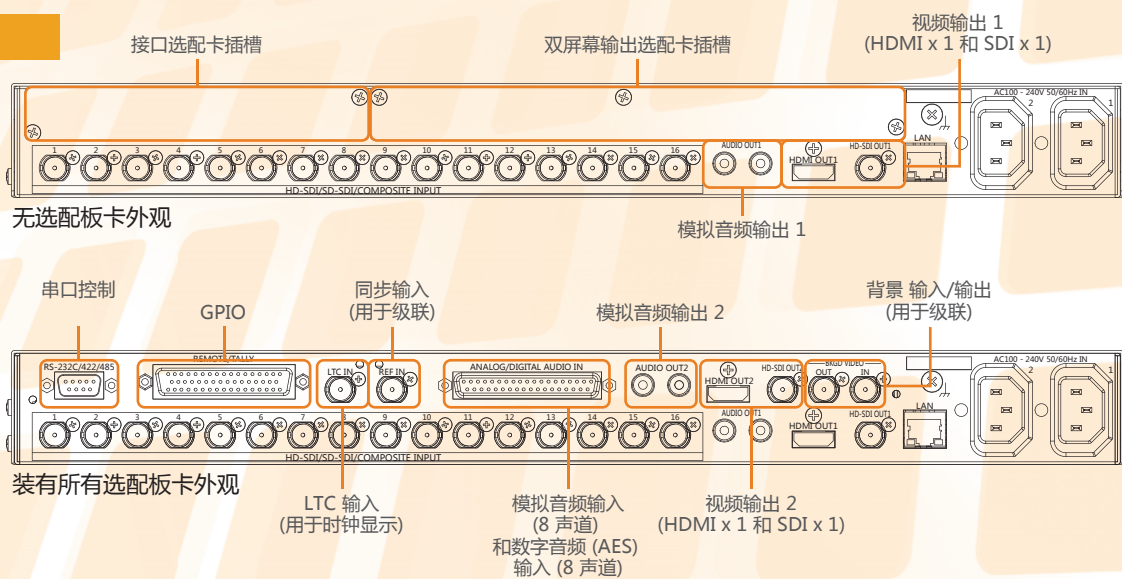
接口选配卡插槽

双屏幕输出选配卡插槽

视频输出 1
(HDMI x 1 和 SDI x 1)

AC100 - 240V 50/60Hz IN

2

1

LAN

AUDIO OUT1

HDMI OUT1

HD-SDI OUT1

1 2 3 4 5 6 7 8 9 10 11 12 13 14 15 16

HD-SDI/SD-SDI/COMPOSITE INPUT

无选配板卡外观

模拟音频输出 1

串口控制

GPIO

同步输入
(用于级联)

模拟音频输出 2

背景 输入/输出
(用于级联)

RS-232C/422/485

REMOTE/TALLY

LTC IN

REF IN

ANALOG/DIGITAL AUDIO IN

AUDIO OUT2

HDMI OUT2

HD-SDI OUT2

BKGD VIDEO

OUT

IN

AC100 - 240V 50/60Hz IN

2

1

LAN

AUDIO OUT1

HDMI OUT1

HD-SDI OUT1

1 2 3 4 5 6 7 8 9 10 11 12 13 14 15 16

HD-SDI/SD-SDI/COMPOSITE INPUT

装有所有选配板卡外观

LTC 输入
(用于时钟显示)

模拟音频输入
(8 声道)
和数字音频 (AES)
输入 (8 声道)

视频输出 2
(HDMI x 1 和 SDI x 1)